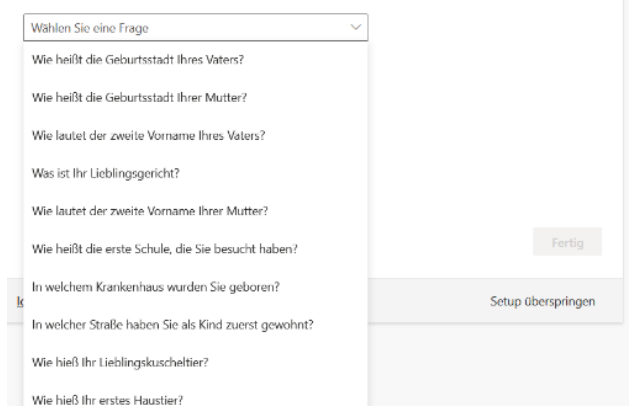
Wählen Sie eine Frage

Wie heißt die Geburtsstadt Ihres Vaters?

Wie heißt die Geburtsstadt Ihrer Mutter?

Wie lautet der zweite Vorname Ihres Vaters?

Was ist Ihr Lieblingsgericht?

Wie lautet der zweite Vorname Ihrer Mutter?

Wie heißt die erste Schule, die Sie besucht haben?

Fertig

In welchem Krankenhaus wurden Sie geboren?

Setup überspringen

In welcher Straße haben Sie als Kind zuerst gewohnt?

Wie hieß Ihr Lieblingskuscheltier?

Wie hieß Ihr erstes Haustier?